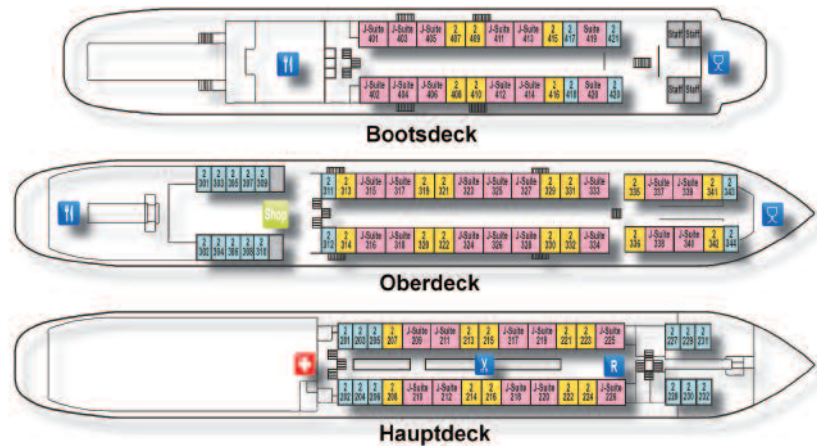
J-Suite 401 J-Suite 403 J-Suite 405 2 407 2 409 J-Suite 411 J-Suite 413 2 415 2 417 Suite 419 2 421 Staff Staff

J-Suite 402 J-Suite 404 J-Suite 406 2 408 2 410 J-Suite 412 J-Suite 414 2 416 2 418 Suite 420 2 420 Staff Staff

Bootsdeck

2 301 2 303 2 305 2 307 2 309

Shop

2 302 2 304 2 306 2 308 2 310

2 311 2 313 J-Suite 315 J-Suite 317 2 319 2 321 J-Suite 323 J-Suite 325 J-Suite 327 2 329 2 331 J-Suite 333 2 335 J-Suite 337 J-Suite 339 2 341 2 343

2 312 2 314 J-Suite 316 J-Suite 318 2 320 2 322 J-Suite 324 J-Suite 326 J-Suite 328 2 330 2 332 J-Suite 334 2 336 J-Suite 338 J-Suite 340 2 342 2 344

Oberdeck

2 201 2 203 2 205 2 207 J-Suite 209 J-Suite 211 2 213 2 215 J-Suite 217 J-Suite 219 2 221 2 223 J-Suite 225 2 227 2 229 2 231

R

2 202 2 204 2 206 2 208 J-Suite 210 J-Suite 212 2 214 2 216 J-Suite 218 J-Suite 220 2 222 2 224 J-Suite 226 2 228 2 230 2 232

Hauptdeck